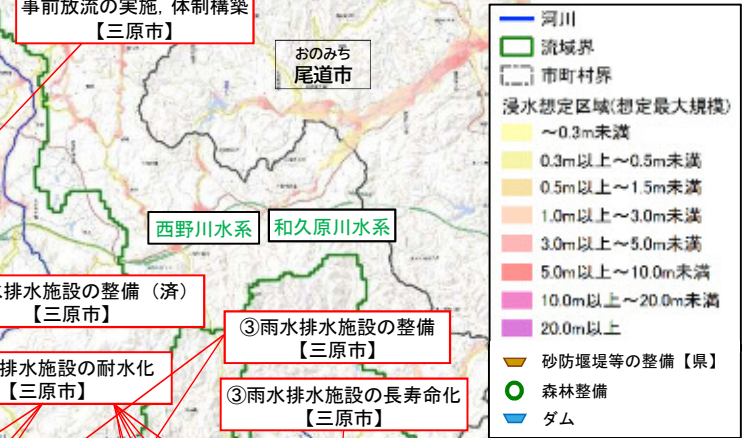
事前放流の実施，体制構築
【三原市】

おのみち
尾道市

西野川水系

和久原川水系

排水施設の整備（済）
【三原市】

③雨水排水施設の整備
【三原市】

排水施設の耐水化
【三原市】

③雨水排水施設の長寿命化
【三原市】

河川
流域界
市町村界
浸水想定区域(想定最大規模)
～0.3m未満
0.3m以上～0.5m未満
0.5m以上～1.5m未満
1.0m以上～3.0m未満
3.0m以上～5.0m未満
5.0m以上～10.0m未満
10.0m以上～20.0m未満
20.0m以上
砂防堰堤等の整備【県】
森林整備
ダム